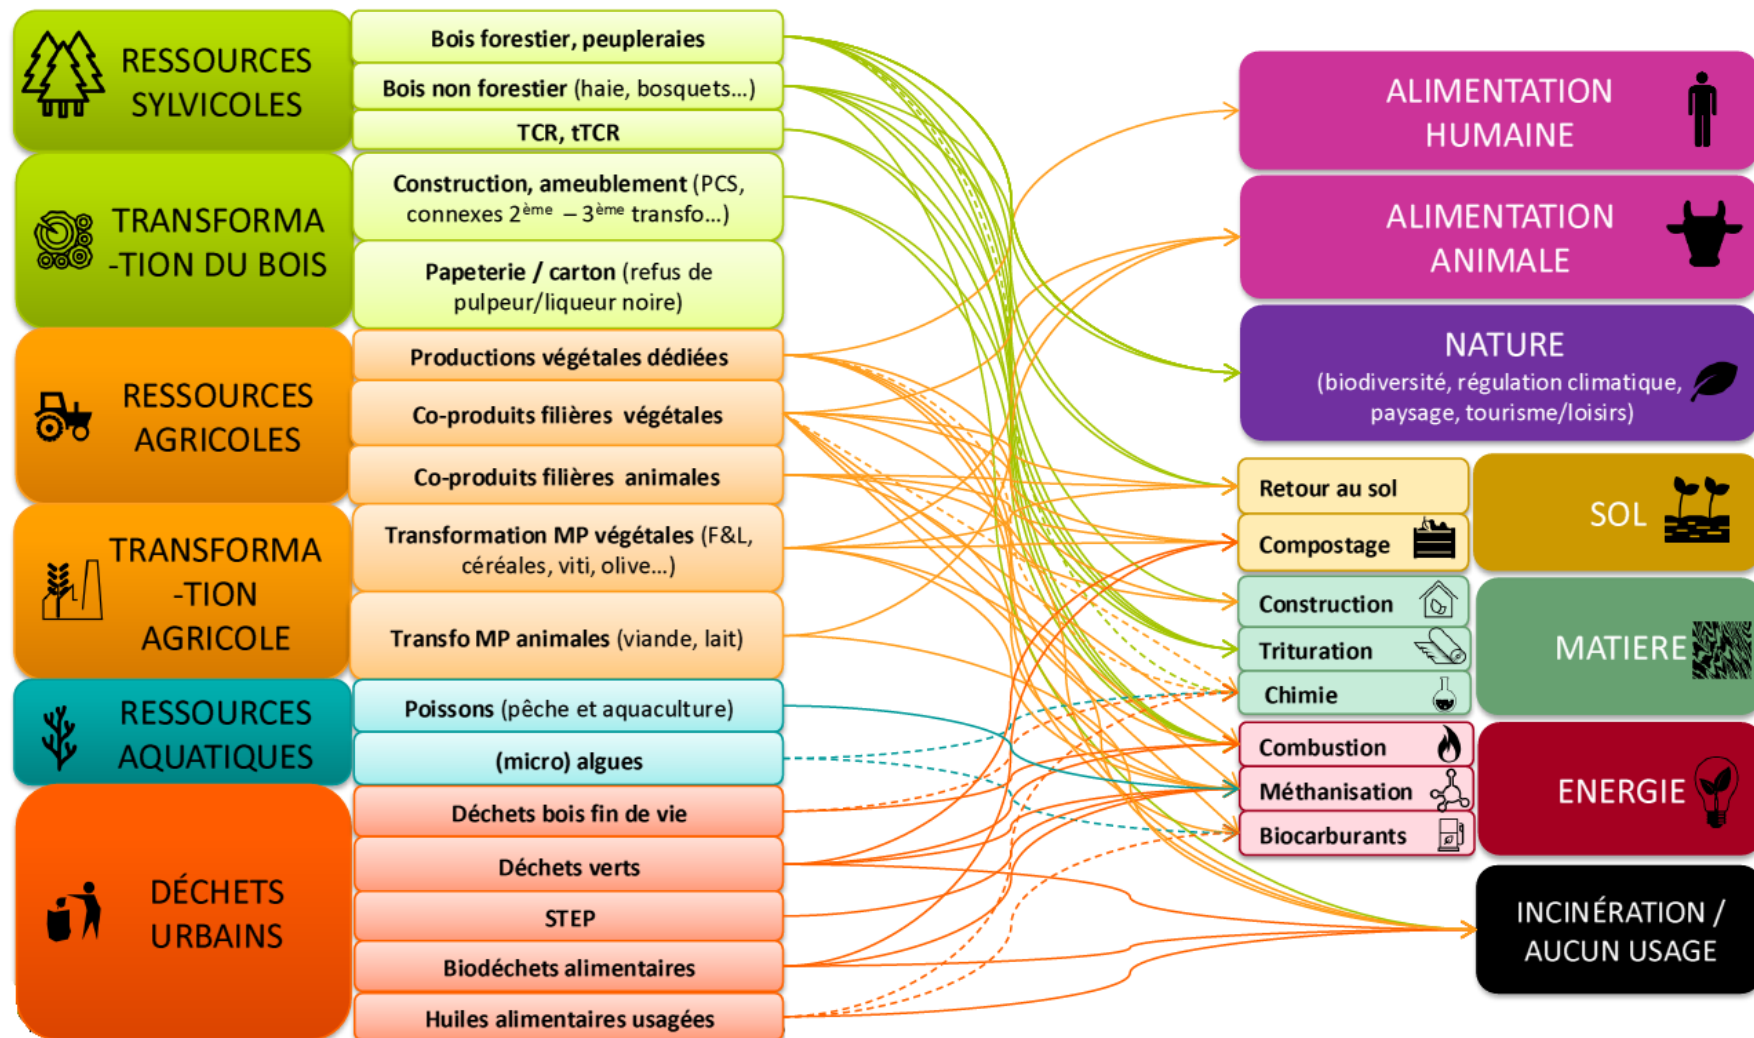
RESSOURCES SYLVICOLES

Bois forestier, peupleraies

Bois non forestier (haie, bosquets…)

TCR, tTCR

TRANSFORMA -TION DU BOIS

Construction, ameublement (PCS, connexes 2$^{ème}$ – 3$^{ème}$ transfo…)

Papeterie / carton (refus de pulpeur/liqueur noire)

RESSOURCES AGRICOLES

Productions végétales dédiées

Co-produits filières végétales

Co-produits filières animales

TRANSFORMA -TION AGRICOLE

Transformation MP végétales (F&L, céréales, viti, olive…)

Transfo MP animales (viande, lait)

RESSOURCES AQUATIQUES

Poissons (pêche et aquaculture)

(micro) algues

DÉCHETS URBAINS

Déchets bois fin de vie

Déchets verts

STEP

Biodéchets alimentaires

Huiles alimentaires usagées

ALIMENTATION HUMAINE

ALIMENTATION ANIMALE

NATURE
(biodiversité, régulation climatique, paysage, tourisme/loisirs)

Retour au sol

Compostage

SOL

Construction

Trituration

Chimie

MATIERE

Combustion

Méthanisation

Biocarburants

ENERGIE

INCINÉRATION / AUCUN USAGE